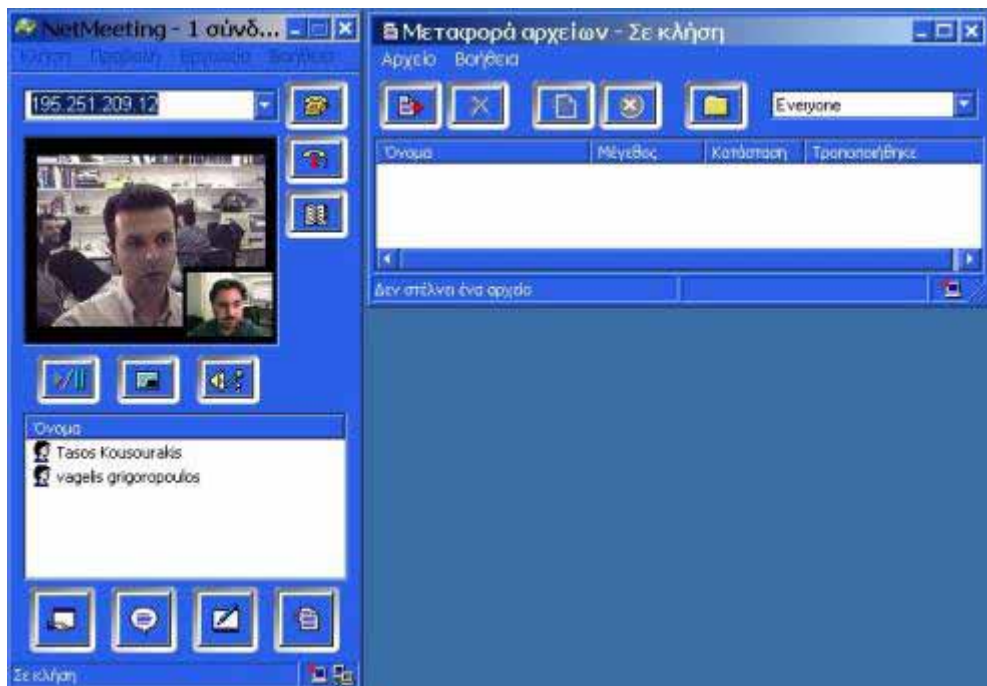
NetMeeting - 1 σύνδ...

Κλήση Προβολή Εργαλεία Βοήθεια

195.251.209.12

Όνομα

Tasos Kousourakis

vagelis grigoropoulos

Σε κλήση

Μεταφορά αρχείων - Σε κλήση

Αρχείο Βοήθεια

Everyone

| Όνομα | Μέγεθος | Κατάσταση | Τροποποιήθηκε |
|---|---|---|---|

Δεν στέλνει ένα αρχείο